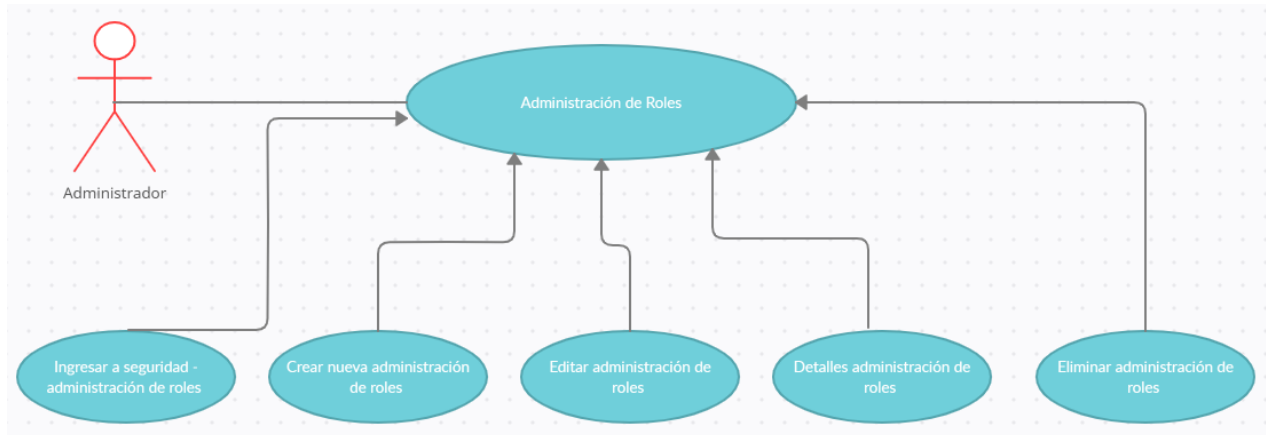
Administrador

Administración de Roles

Ingresar a seguridad - administración de roles

Crear nueva administración de roles

Editar administración de roles

Detalles administración de roles

Eliminar administración de roles